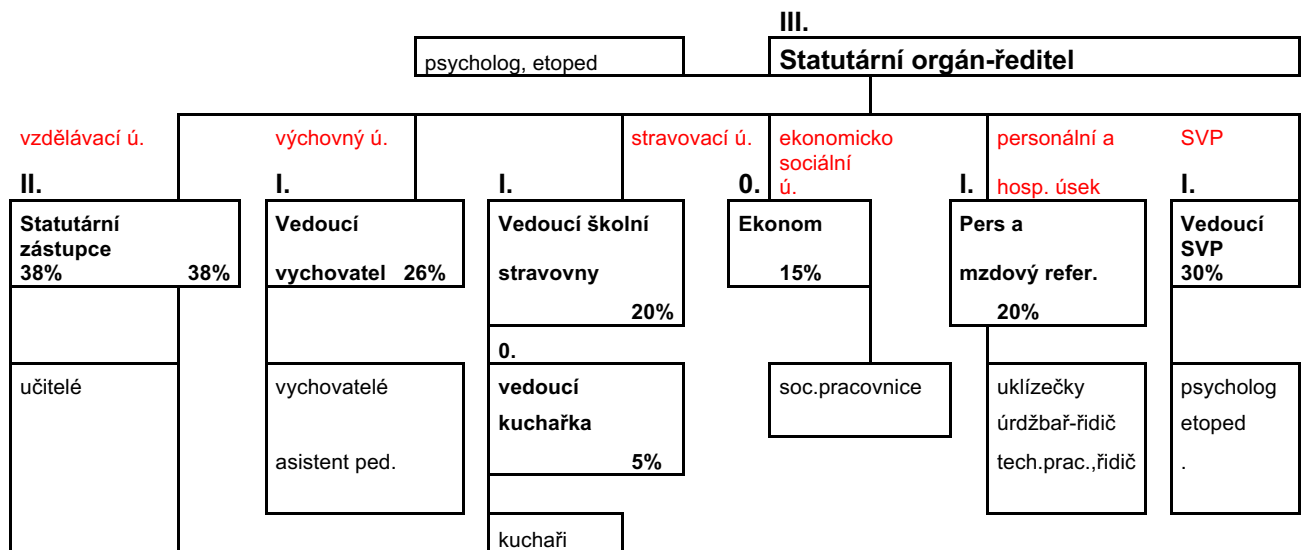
III.

psycholog, etoped

Statutární orgán-ředitel

vzdělávací ú.

II.

Statutární zástupce
38% 38%

učitelé

výchovný ú.

I.

Vedoucí vychovatel 26%

vychovatelé

asistent ped.

I.

Vedoucí školní stravovny
20%

0.

vedoucí kuchařka
5%

kuchaři

stravovací ú.

0.

ekonomicko sociální ú.

Ekonom
15%

soc.pracovnice

I.

personální a hosp. úsek

Pers a mzdový refer.
20%

uklízečky
úrdžbař-řidič
tech.prac.,řidič

SVP

I.

Vedoucí SVP
30%

psycholog
etoped
.